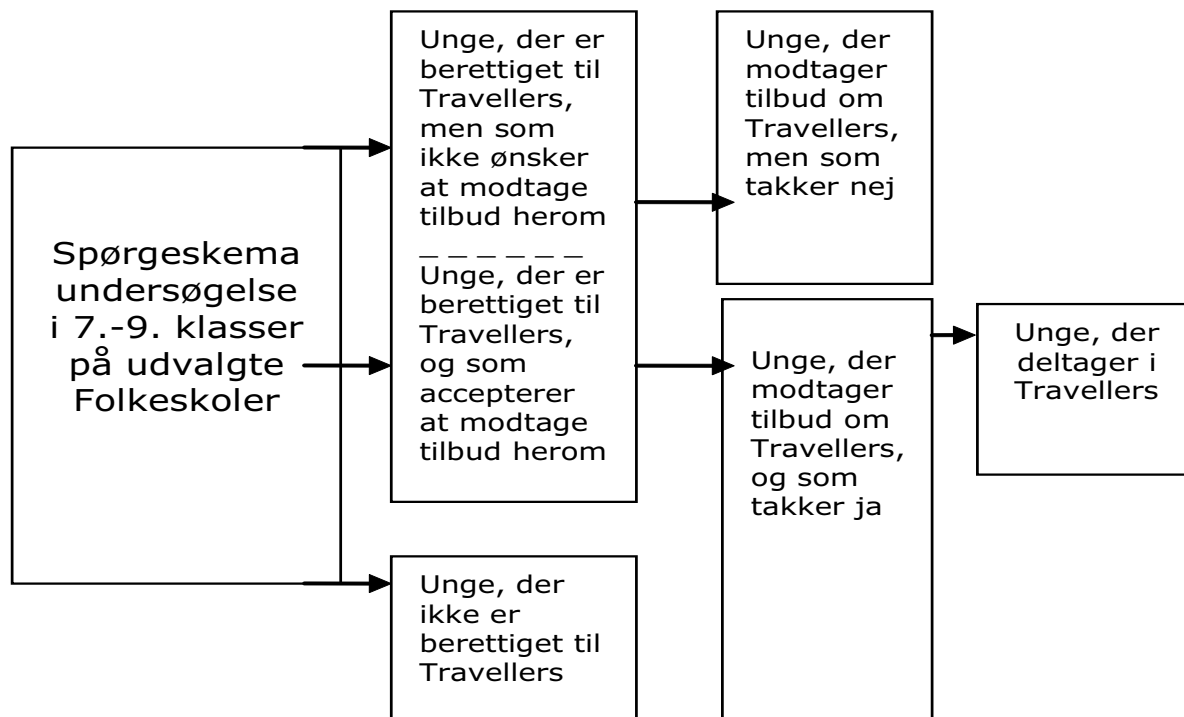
Spørgeskema undersøgelse i 7.-9. klasser på udvalgte Folkeskoler

Unge, der er berettiget til Travellers, men som ikke ønsker at modtage tilbud herom

_ _ _ _ _ _

Unge, der er berettiget til Travellers, og som accepterer at modtage tilbud herom

Unge, der ikke er berettiget til Travellers

Unge, der modtager tilbud om Travellers, men som takker nej

Unge, der modtager tilbud om Travellers, og som takker ja

Unge, der deltager i Travellers